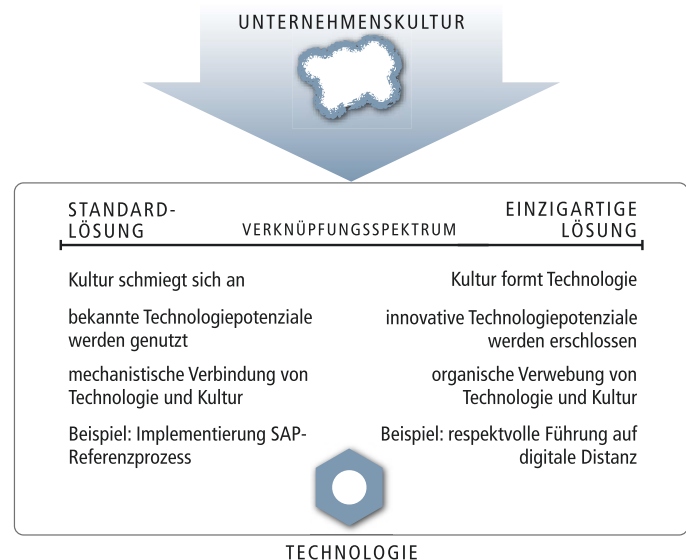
UNTERNEHMENSKULTUR

STANDARD-LÖSUNG

VERKNÜPFUNGSSPEKTRUM

EINZIGARTIGE LÖSUNG

Kultur schmiegt sich an

Kultur formt Technologie

bekannte Technologiepotenziale werden genutzt

innovative Technologiepotenziale werden erschlossen

mechanistische Verbindung von Technologie und Kultur

organische Verwebung von Technologie und Kultur

Beispiel: Implementierung SAP-Referenzprozess

Beispiel: respektvolle Führung auf digitale Distanz

TECHNOLOGIE